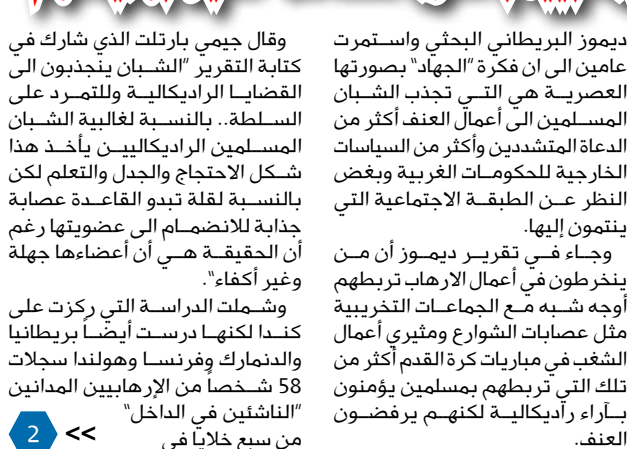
ديموز البريطاني البحثي واستمرت عامين الى ان فكرة "الجهاد" بصورتها العصرية هي التي تجذب الشبان المسلمين الى أعمال العنف أكثر من الدعاة المتشددين وأكثر من السياسات الخارجية للحكومات الغربية وبغض النظر عن الطبقة الاجتماعية التي ينتمون إليها.

وجاء في تقرير ديموز أن من ينخرطون في أعمال الارهاب تربطهم أوجه شبه مع الجماعات التخريبية مثل عصابات الشوارع ومثيري أعمال الشغب في مباريات كرة القدم أكثر من تلك التي تربطهم بمسلمين يؤمنون بآراء راديكالية لكنهم يرفضون العنف.

وقال جيمي بارتلت الذي شارك في كتابة التقرير "الشبان ينجذبون الى القضايا الراديكالية وللتمرد على السلطة.. بالنسبة لغالبية الشبان المسلمين الراديكاليين يأخذ هذا شكل الاحتجاج والجدل والتعلم لكن بالنسبة لقلة تبدو القاعدة عصابة جذابة للانضمام الى عضويتها رغم أن الحقيقة هي أن أعضاءها جهلة وغير أكفاء".

وشملت الدراسة التي ركزت على كندا لكنها درست أيضاً بريطانيا والدنمارك وفرنسا وهولندا سجلات 58 شخصاً من الإرهابيين المدانين "الناشئين في الداخل" من سبع خلايا في

<< 2